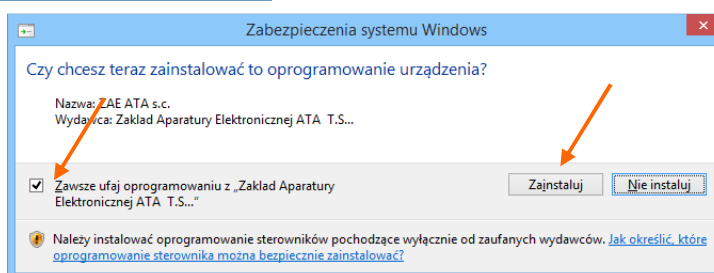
Zabezpieczenia systemu Windows

Czy chcesz teraz zainstalować to oprogramowanie urządzenia?

Nazwa: ZAE ATA s.c.
Wydawca: Zaklad Aparatury Elektronicznej ATA T.S...

Zawsze ufaj oprogramowaniu z „Zaklad Aparatury Elektronicznej ATA T.S..."

Zainstaluj

Nie instaluj

Należy instalować oprogramowanie sterowników pochodzące wyłącznie od zaufanych wydawców. Jak określić, które oprogramowanie sterownika można bezpiecznie zainstalować?